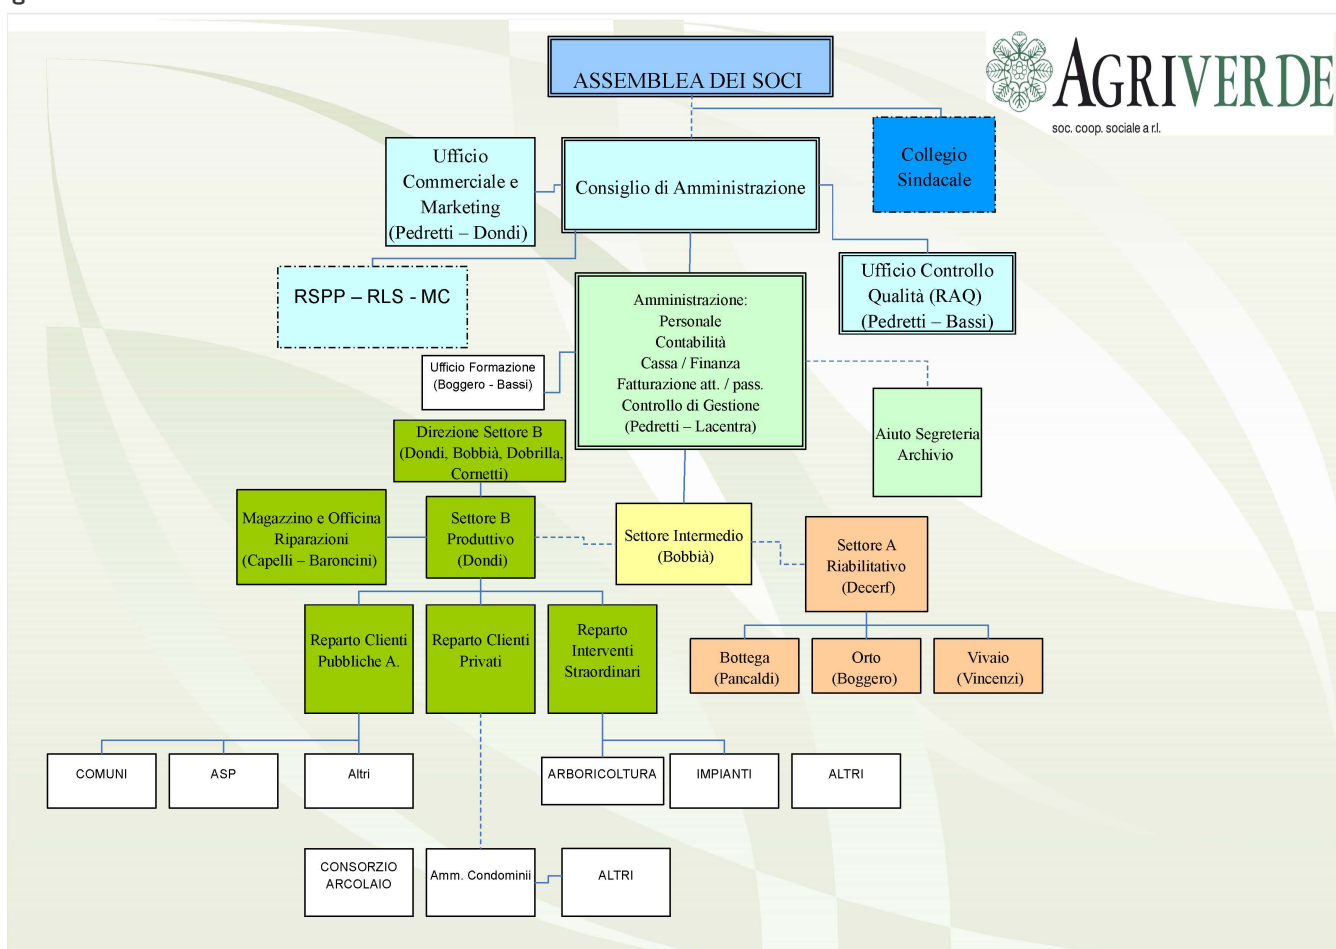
AGRIVERDE
soc. coop. sociale a r.l.

ASSEMBLEA DEI SOCI

Collegio Sindacale

Ufficio Commerciale e Marketing (Pedretti – Dondi)

Consiglio di Amministrazione

Ufficio Controllo Qualità (RAQ) (Pedretti – Bassi)

RSPP – RLS - MC

Amministrazione: Personale Contabilità Cassa / Finanza Fatturazione att. / pass. Controllo di Gestione (Pedretti – Lacentra)

Ufficio Formazione (Boggero - Bassi)

Aiuto Segreteria Archivio

Direzione Settore B (Dondi, Bobbià, Dobrilla, Cornetti)

Magazzino e Officina Riparazioni (Capelli – Baroncini)

Settore B Produttivo (Dondi)

Settore Intermedio (Bobbià)

Settore A Riabilitativo (Decerf)

Reparto Clienti Pubbliche A.

Reparto Clienti Privati

Reparto Interventi Straordinari

Bottega (Pancaldi)

Orto (Boggero)

Vivaio (Vincenzi)

COMUNI

ASP

Altri

ARBORICOLTURA

IMPIANTI

ALTRI

CONSORZIO ARCOLAIO

Amm. Condominii

ALTRI